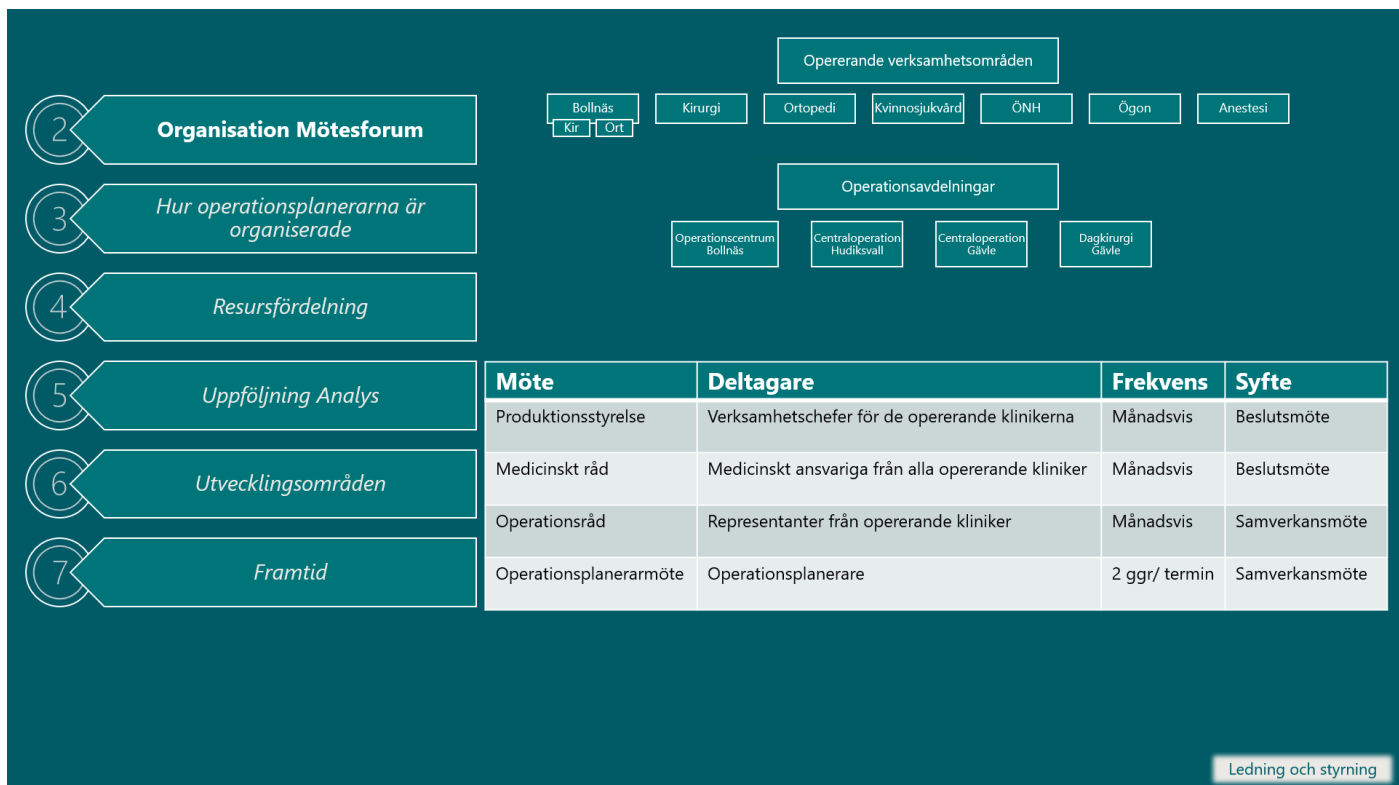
2 Organisation Mötesforum

3 Hur operationsplanerarna är organiserade

4 Resursfördelning

5 Uppföljning Analys

6 Utvecklingsområden

7 Framtid

Opererande verksamhetsområden

Bollnäs
Kir
Ort

Kirurgi

Ortopedi

Kvinnosjukvård

ÖNH

Ögon

Anestesi

Operationsavdelningar

Operationscentrum Bollnäs

Centraloperation Hudiksvall

Centraloperation Gävle

Dagkirurgi Gävle

| Möte | Deltagare | Frekvens | Syfte |
|---|---|---|---|
| Produktionsstyrelse | Verksamhetschefer för de opererande klinikerna | Månadsvis | Beslutsmöte |
| Medicinskt råd | Medicinskt ansvariga från alla opererande kliniker | Månadsvis | Beslutsmöte |
| Operationsråd | Representanter från opererande kliniker | Månadsvis | Samverkansmöte |
| Operationsplanerarmöte | Operationsplanerare | 2 ggr/ termin | Samverkansmöte |

Ledning och styrning